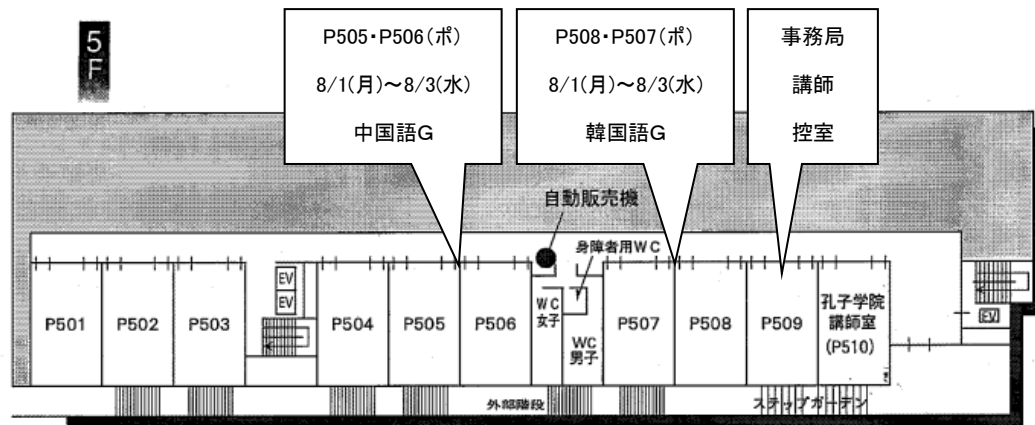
5F

P505・P506(ポ)

8/1(月)~8/3(水)

中国語G

P508・P507(ポ)

8/1(月)~8/3(水)

韓国語G

事務局

講師

控室

自動販売機

身障者用WC

EV

EV

P501

P502

P503

P504

P505

P506

WC 女子

WC 男子

P507

P508

P509

孔子学院 講師室 (P510)

EV

外部階段

ステップガーデン